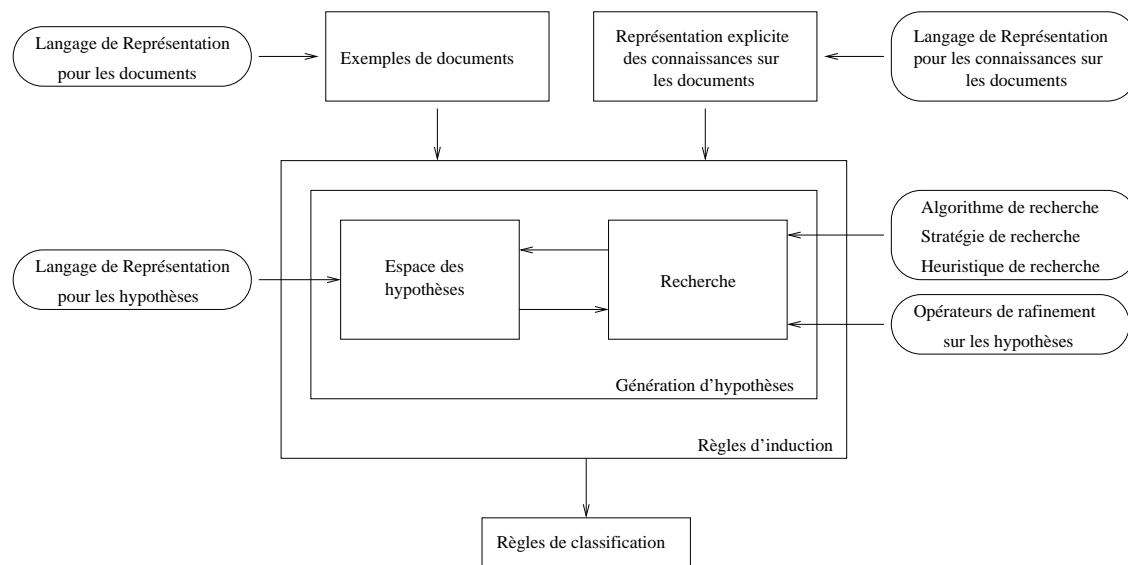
Langage de Représentation pour les documents

Exemples de documents

Représentation explicite des connaissances sur les documents

Langage de Représentation pour les connaissances sur les documents

Algorithme de recherche
Stratégie de recherche
Heuristique de recherche

Langage de Représentation pour les hypothèses

Espace des hypothèses

Recherche

Opérateurs de rafinement sur les hypothèses

Génération d'hypothèses

Règles d'induction

Règles de classification